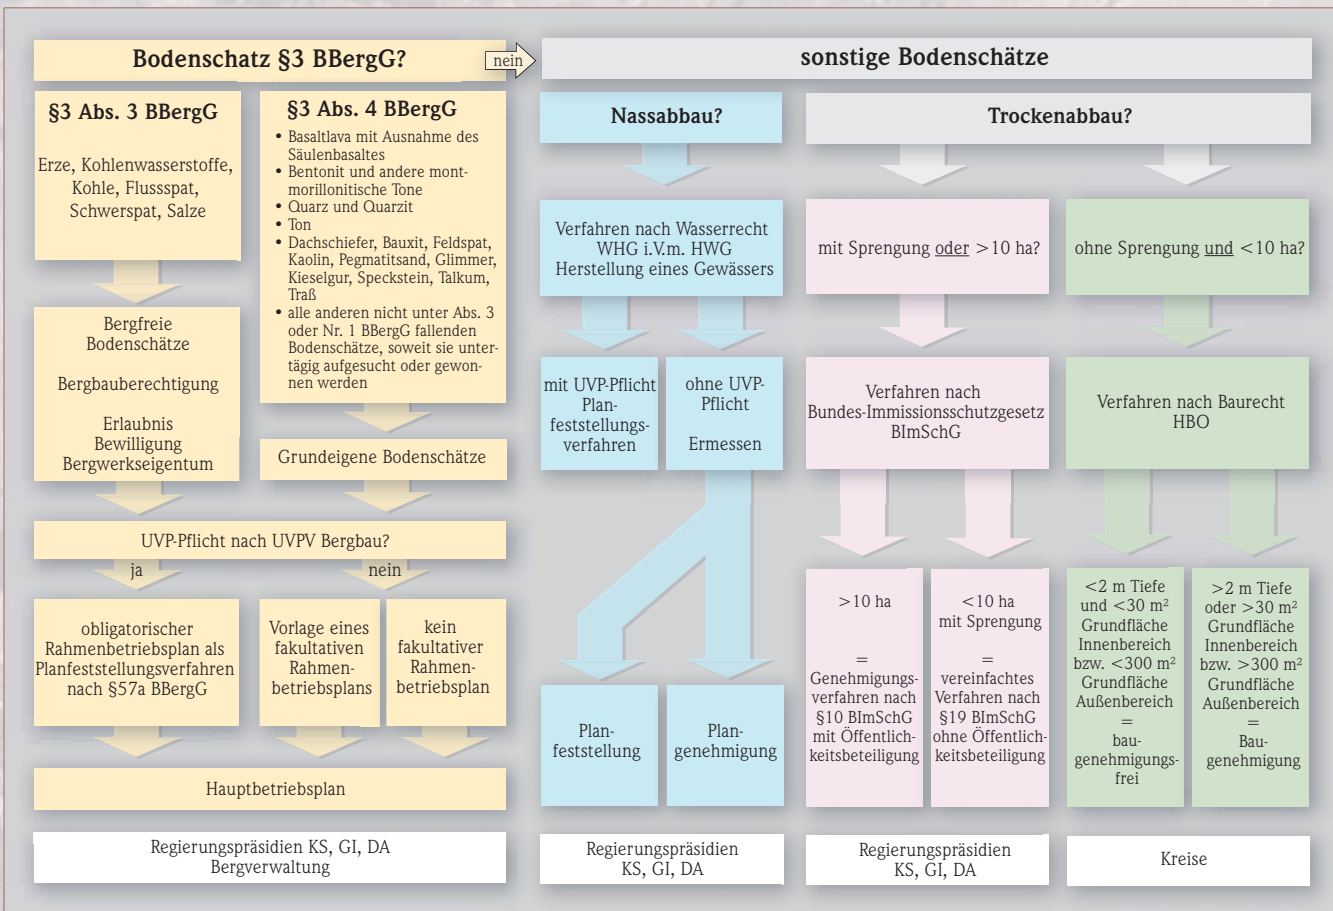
Bodenschatz §3 BBergG?

nein

sonstige Bodenschätze

§3 Abs. 3 BBergG

Erze, Kohlenwasserstoffe, Kohle, Flussspat, Schwerspat, Salze

§3 Abs. 4 BBergG

- Basaltlava mit Ausnahme des Säulenbasaltes
- Bentonit und andere montmorillonitische Tone
- Quarz und Quarzit
- Ton
- Dachschiefer, Bauxit, Feldspat, Kaolin, Pegmatitsand, Glimmer, Kieselgur, Speckstein, Talkum, Traß
- alle anderen nicht unter Abs. 3 oder Nr. 1 BBergG fallenden Bodenschätze, soweit sie untertägig aufgesucht oder gewonnen werden

Bergfreie Bodenschätze

Bergbauberechtigung

Erlaubnis
Bewilligung
Bergwerkseigentum

Grundeigene Bodenschätze

UVP-Pflicht nach UVPV Bergbau?

ja

nein

obligatorischer Rahmenbetriebsplan als Planfeststellungsverfahren nach §57a BBergG

Vorlage eines fakultativen Rahmenbetriebsplans

kein fakultativer Rahmenbetriebsplan

Hauptbetriebsplan

Regierungspräsidien KS, GI, DA
Bergverwaltung

Nassabbau?

Verfahren nach Wasserrecht WHG i.V.m. HWG
Herstellung eines Gewässers

mit UVP-Pflicht
Planfeststellungsverfahren

ohne UVP-Pflicht

Ermessen

Planfeststellung

Plangenehmigung

Regierungspräsidien KS, GI, DA

Trockenabbau?

mit Sprengung oder >10 ha?

ohne Sprengung und <10 ha?

Verfahren nach Bundes-Immissionsschutzgesetz BImSchG

Verfahren nach Baurecht HBO

>10 ha

=

Genehmigungsverfahren nach §10 BImSchG mit Öffentlichkeitsbeteiligung

<10 ha
mit Sprengung

=

vereinfachtes Verfahren nach §19 BImSchG ohne Öffentlichkeitsbeteiligung

<2 m Tiefe und <30 m² Grundfläche Innenbereich bzw. <300 m² Grundfläche Außenbereich
=
baugenehmigungsfrei

>2 m Tiefe oder >30 m² Grundfläche Innenbereich bzw. >300 m² Grundfläche Außenbereich
=
Baugenehmigung

Regierungspräsidien KS, GI, DA

Kreise